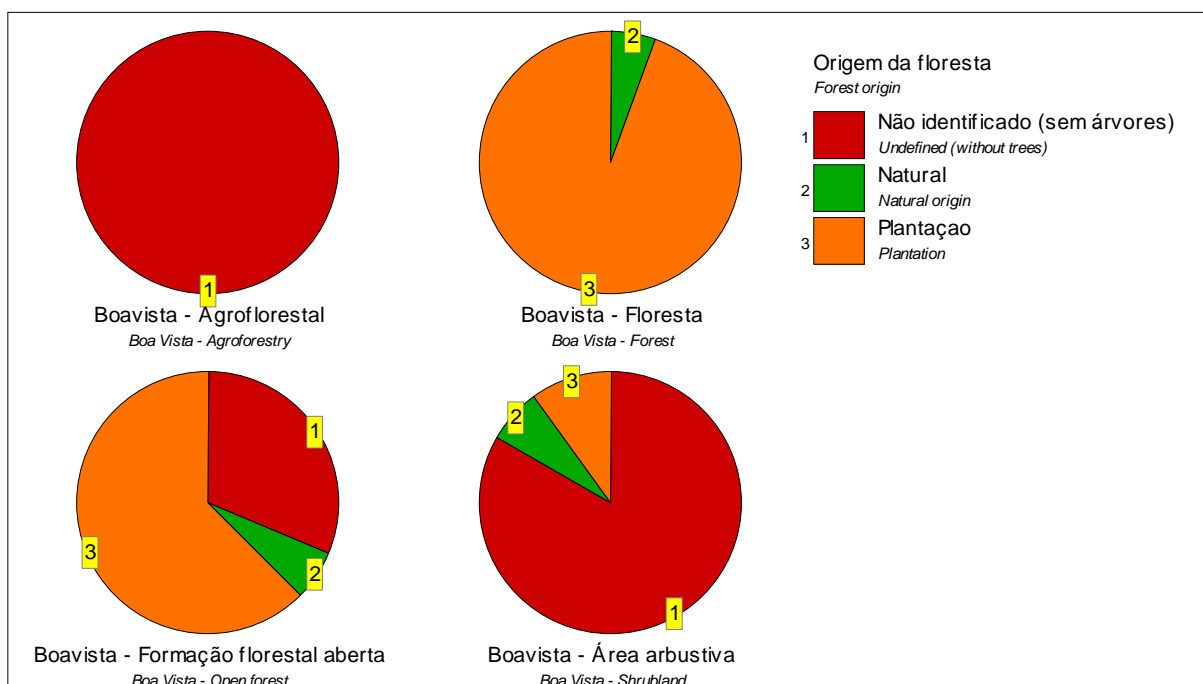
Origem da floresta
Forest origin

1 Não identificado (sem árvores)
Undefined (without trees)

2 Natural
Natural origin

3 Plantaçao
Plantation

1
Boavista - Agroflorestal
Boa Vista - Agroforestry

2
3
Boavista - Floresta
Boa Vista - Forest

1
3
2
Boavista - Formação florestal aberta
Boa Vista - Open forest

3
2
1
Boavista - Área arbustiva
Boa Vista - Shrubland